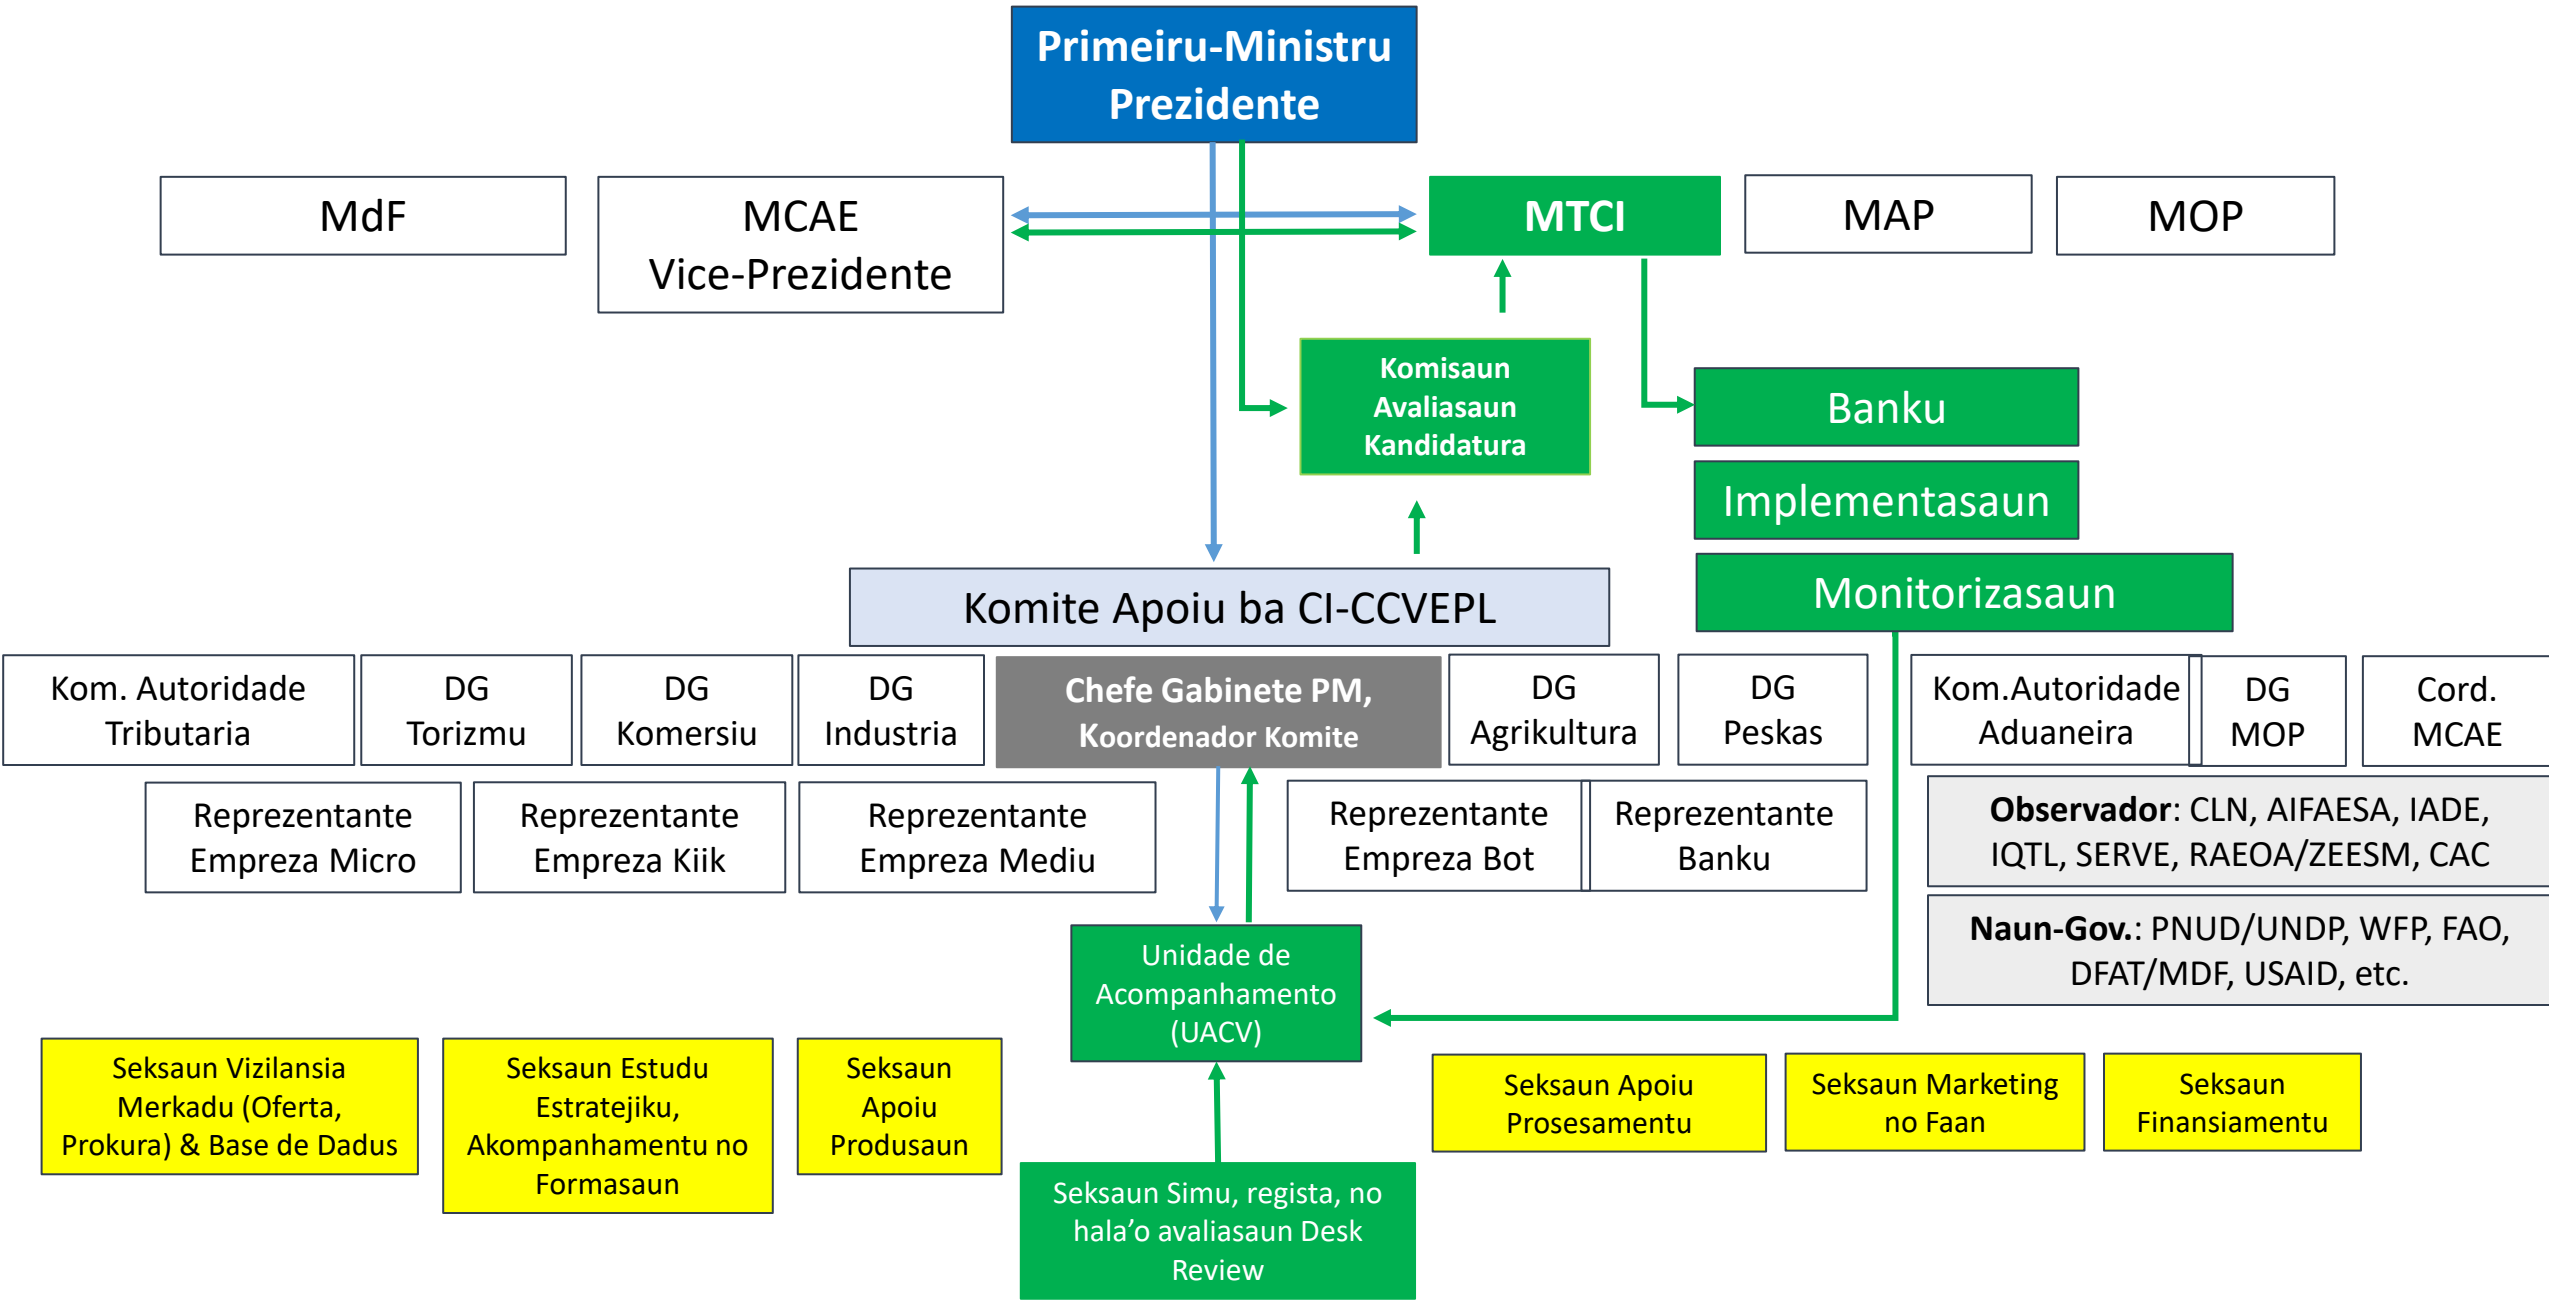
Primeiru-Ministru
Prezidente

MdF

MCAE
Vice-Prezidente

MTCI

MAP

MOP

Komisaun Avaliasaun Kandidatura

Banku

Implementasaun

Monitorizasaun

Komite Apoiu ba CI-CCVEPL

Kom. Autoridade Tributaria

DG Torizmu

DG Komersiu

DG Industria

Chefe Gabinete PM, Koordenador Komite

DG Agrikultura

DG Peskas

Kom.Autoridade Aduaneira

DG MOP

Cord. MCAE

Reprezentante Empreza Micro

Reprezentante Empreza Kiik

Reprezentante Empreza Mediu

Reprezentante Empreza Bot

Reprezentante Banku

**Observador**: CLN, AIFAESA, IADE, IQTL, SERVE, RAEOA/ZEESM, CAC

**Naun-Gov.**: PNUD/UNDP, WFP, FAO, DFAT/MDF, USAID, etc.

Unidade de Acompanhamento (UACV)

Seksaun Vizilansia Merkadu (Oferta, Prokura) & Base de Dadus

Seksaun Estudu Estratejiku, Akompanhamentu no Formasaun

Seksaun Apoiu Produsaun

Seksaun Apoiu Prosesamentu

Seksaun Marketing no Faan

Seksaun Finansiamentu

Seksaun Simu, regista, no hala'o avaliasaun Desk Review